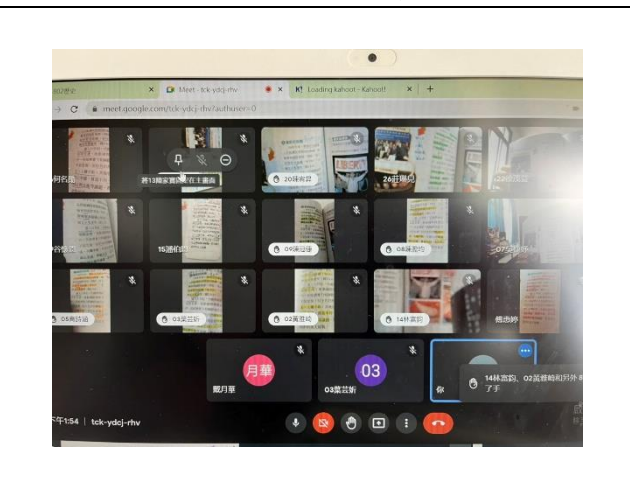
Meet - tck-ydcj-rhv
Loading kahoot - Kahoot!
meet.google.com/tck-ydcj-rhv?authuser=0
將13蘇家賓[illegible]在主畫面
20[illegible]
26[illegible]
15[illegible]
09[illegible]
08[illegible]
05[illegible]
03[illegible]
02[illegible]
14林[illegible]
月華
戴月華
03
03葉芸新
你
14林宸鈞、02黃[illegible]和另外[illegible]了手
下午1:54 | tck-ydcj-rhv